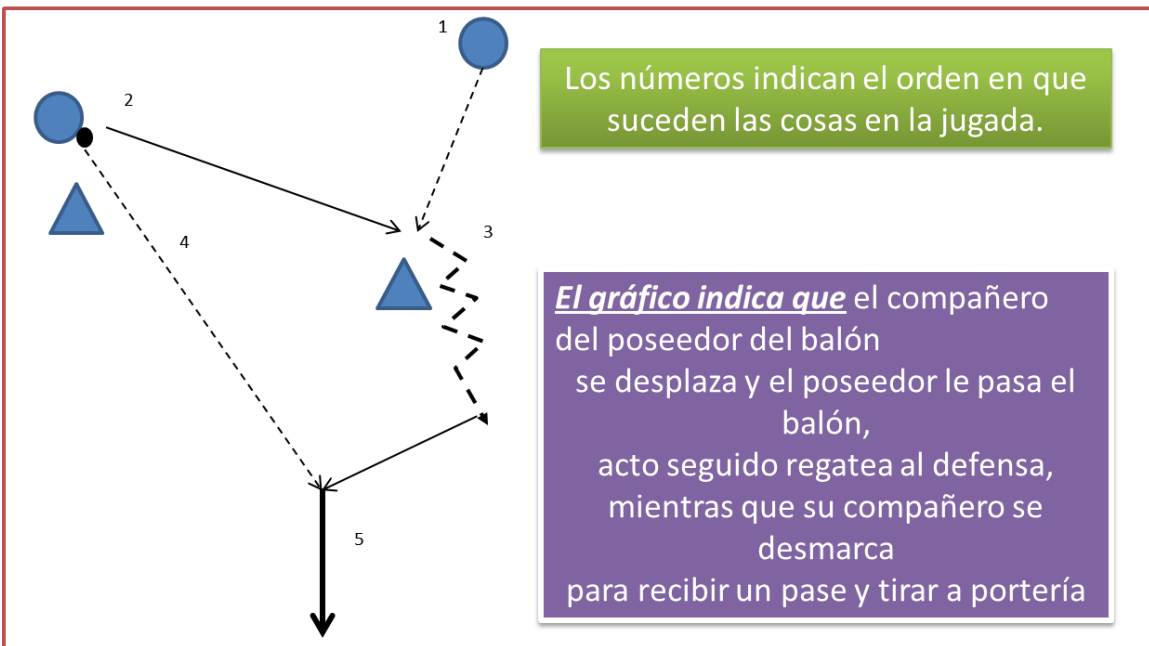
1

2

4

3

5

Los números indican el orden en que suceden las cosas en la jugada.

El gráfico indica que el compañero del poseedor del balón
se desplaza y el poseedor le pasa el balón,
acto seguido regatea al defensa,
mientras que su compañero se desmarca
para recibir un pase y tirar a portería